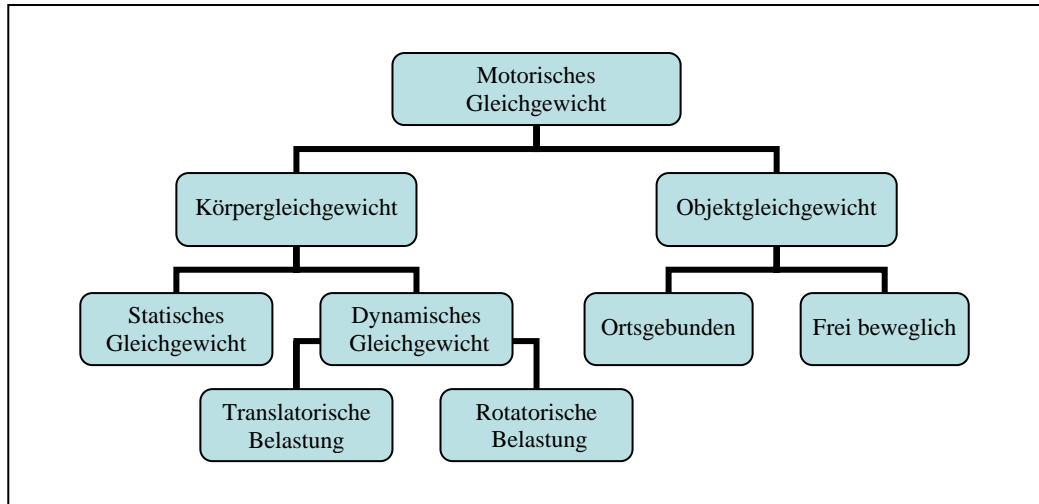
Motorisches Gleichgewicht

Körpergleichgewicht

Objektgleichgewicht

Statisches Gleichgewicht

Dynamisches Gleichgewicht

Ortsgebunden

Frei beweglich

Translatorische Belastung

Rotatorische Belastung